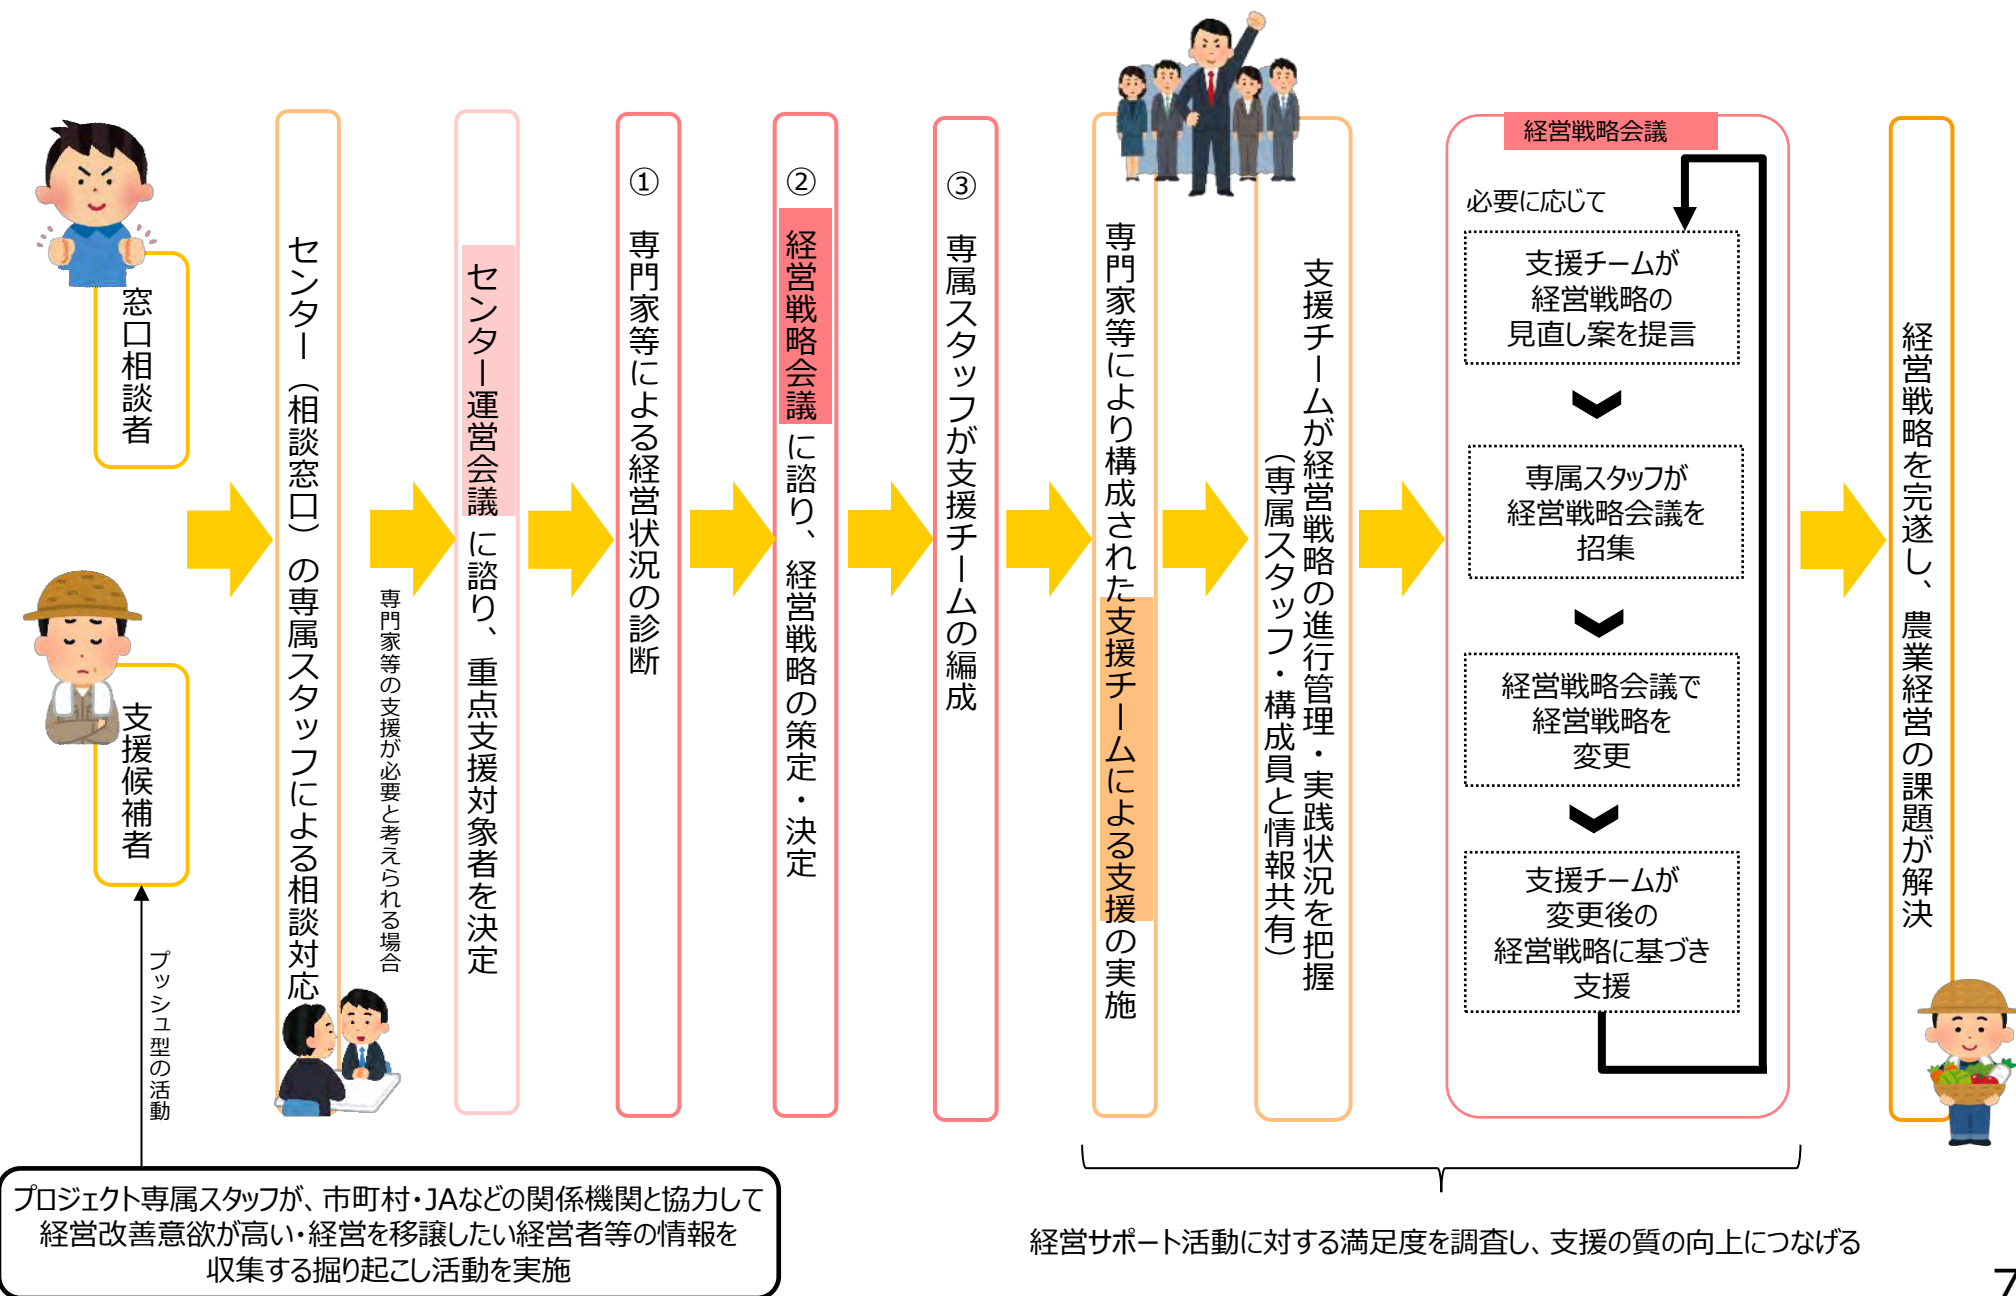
窓口相談者

支援候補者

プッシュ型の活動

センター（相談窓口）の専属スタッフによる相談対応

専門家等の支援が必要と考えられる場合

センター運営会議に諮り、重点支援対象者を決定

① 専門家等による経営状況の診断

② 経営戦略会議に諮り、経営戦略の策定・決定

③ 専属スタッフが支援チームの編成

専門家等により構成された支援チームによる支援の実施

支援チームが経営戦略の進行管理・実践状況を把握（専属スタッフ・構成員と情報共有）

経営戦略会議

必要に応じて

支援チームが経営戦略の見直し案を提言

専属スタッフが経営戦略会議を招集

経営戦略会議で経営戦略を変更

支援チームが変更後の経営戦略に基づき支援

経営戦略を完遂し、農業経営の課題が解決

プロジェクト専属スタッフが、市町村・JAなどの関係機関と協力して経営改善意欲が高い・経営を移譲したい経営者等の情報を収集する掘り起こし活動を実施

経営サポート活動に対する満足度を調査し、支援の質の向上につなげる

7